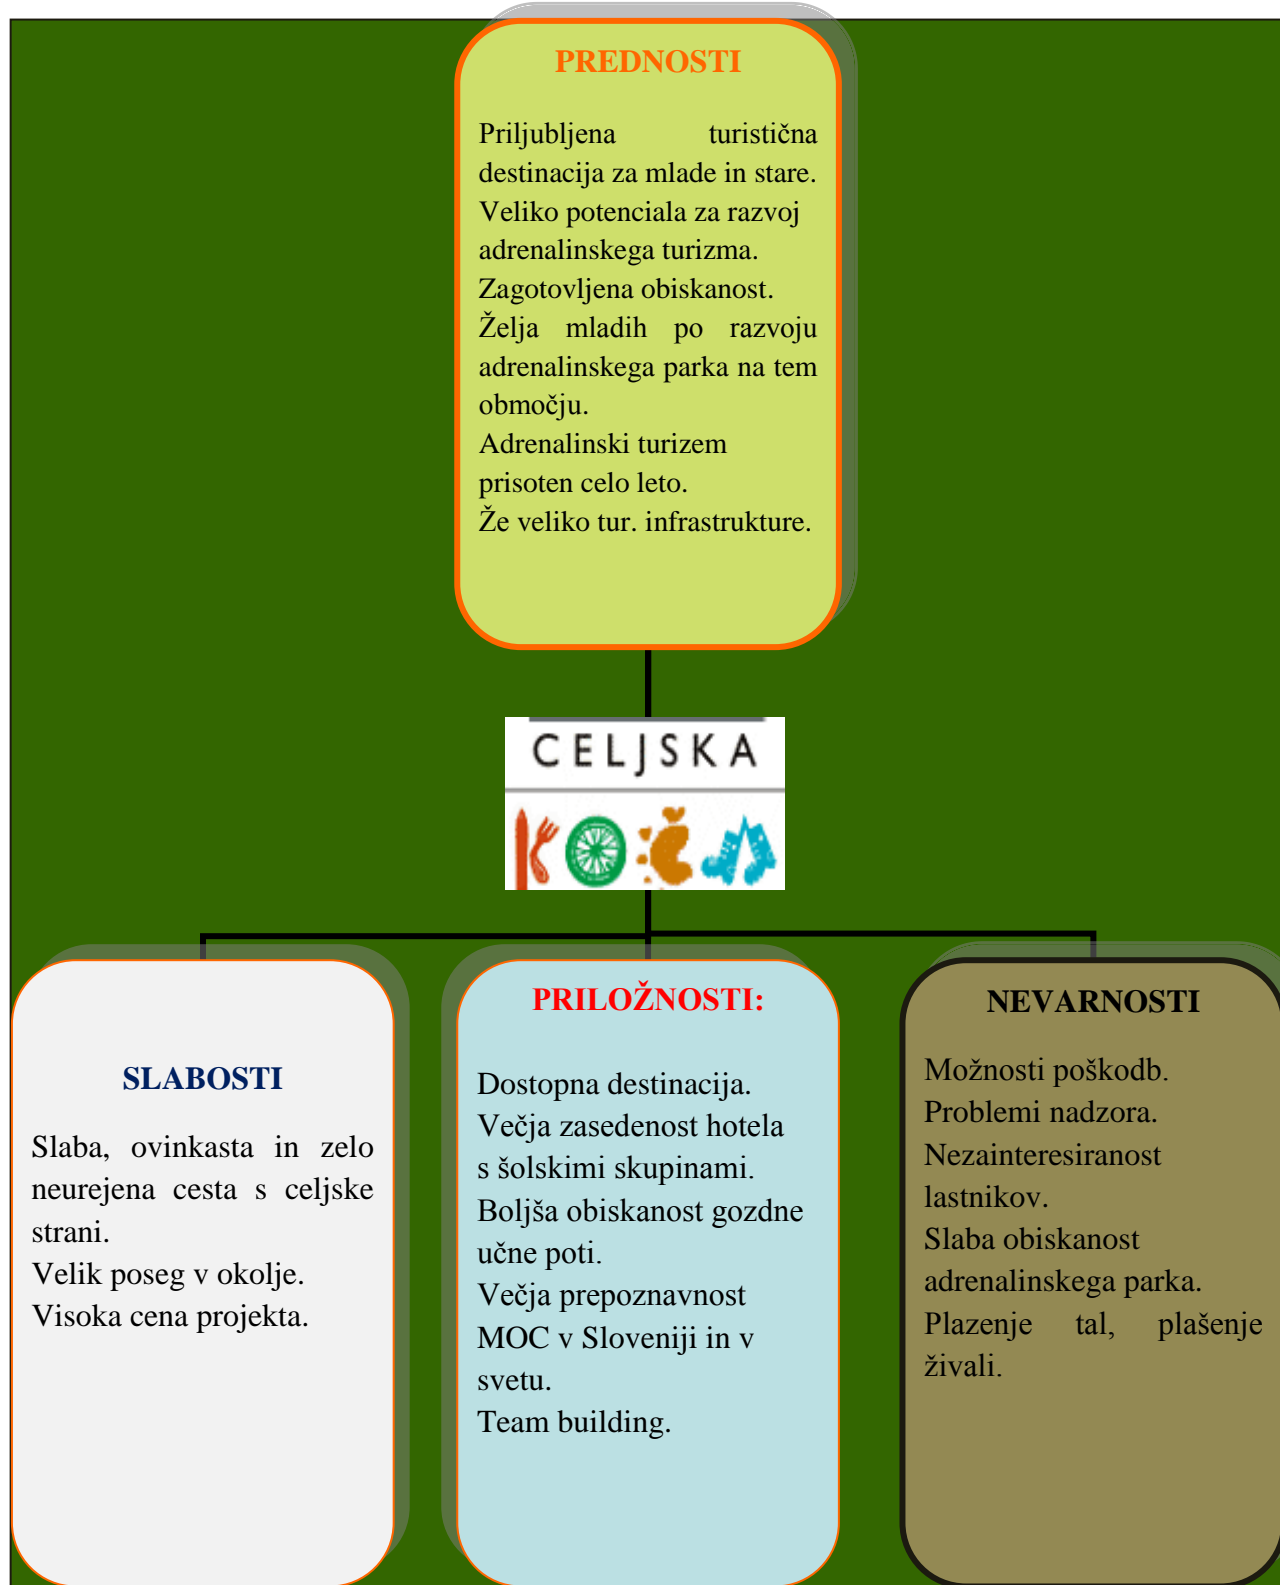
PREDNOSTI

Priljubljena turistična destinacija za mlade in stare.
Veliko potenciala za razvoj adrenalinskega turizma.
Zagotovljena obiskanost.
Želja mladih po razvoju adrenalinskega parka na tem območju.
Adrenalinski turizem prisoten celo leto.
Že veliko tur. infrastrukture.

CELJSKA
KOČA

SLABOSTI

Slaba, ovinkasta in zelo neurejena cesta s celjske strani.
Velik poseg v okolje.
Visoka cena projekta.

PRILOŽNOSTI:

Dostopna destinacija.
Večja zasedenost hotela s šolskimi skupinami.
Boljša obiskanost gozdne učne poti.
Večja prepoznavnost MOC v Sloveniji in v svetu.
Team building.

NEVARNOSTI

Možnosti poškodb.
Problemi nadzora.
Nezainteresiranost lastnikov.
Slaba obiskanost adrenalinskega parka.
Plazenje tal, plašenje živali.